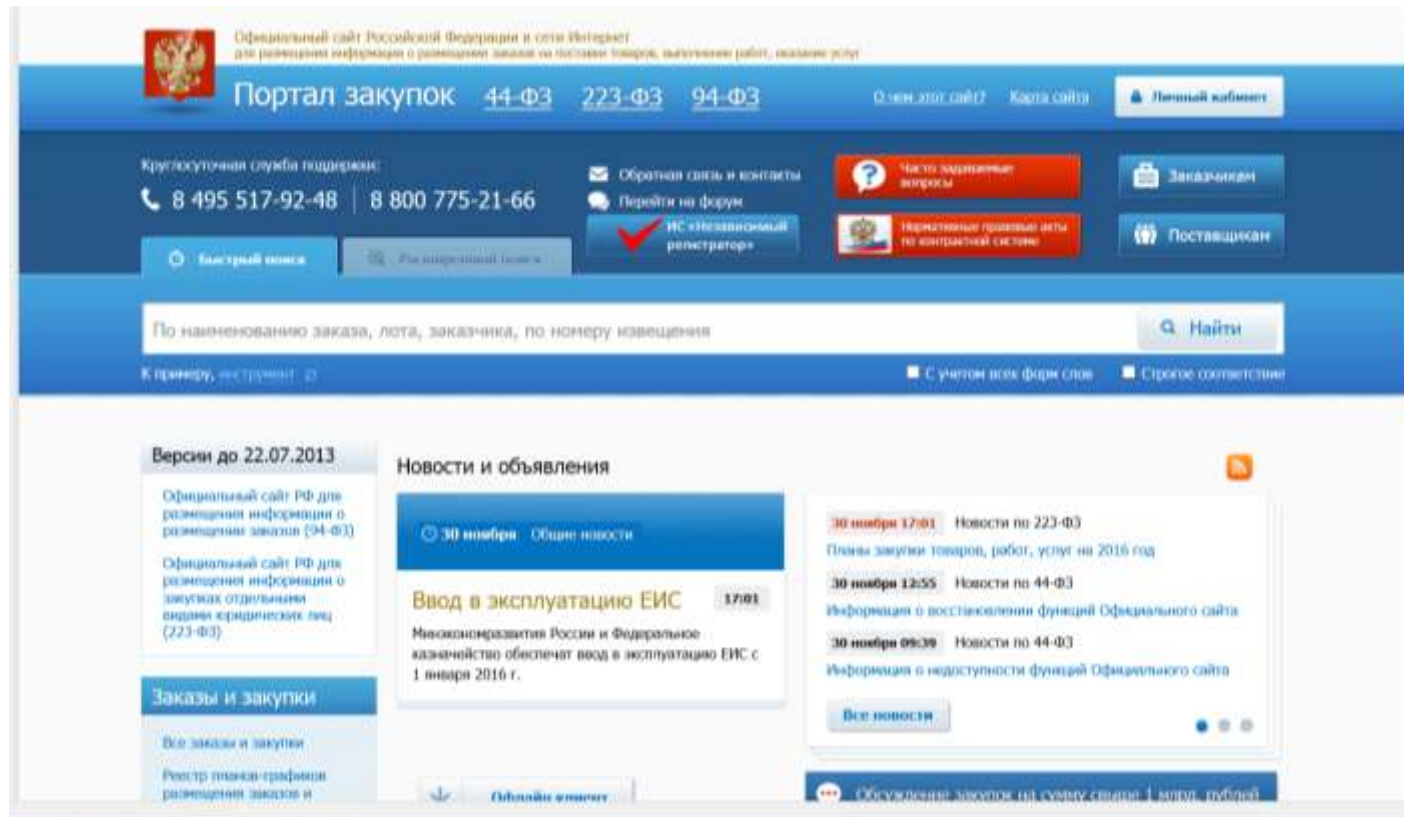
Официальный сайт Российской Федерации в сети Интернет
для размещения информации о размещении заказов на поставки товаров, выполнение работ, оказание услуг

Портал закупок 44-ФЗ 223-ФЗ 94-ФЗ

О чем этот сайт? Карта сайта

Личный кабинет

Круглосуточная служба поддержки:
8 495 517-92-48 | 8 800 775-21-66

Обратная связь и контакты
Перейти на форум
ИС «Независимый регистратор»

Часто задаваемые вопросы
Нормативные правовые акты по контрактной системе

Заказчикам
Поставщикам

Быстрый поиск
Расширенный поиск

По наименованию заказа, лота, заказчика, по номеру извещения
Найти

К примеру, инструмент
С учетом всех форм слов
Строгое соответствие

Версии до 22.07.2013
Официальный сайт РФ для размещения информации о размещении заказов (94-ФЗ)
Официальный сайт РФ для размещения информации о закупках отдельными видами юридических лиц (223-ФЗ)

Заказы и закупки
Все заказы и закупки
Реестр планов-графиков размещения заказов и

Новости и объявления

30 ноября Общие новости
Ввод в эксплуатацию ЕИС 17:01
Минэкономразвития России и Федеральное казначейство обеспечат ввод в эксплуатацию ЕИС с 1 января 2016 г.

30 ноября 17:01 Новости по 223-ФЗ
Планы закупки товаров, работ, услуг на 2016 год
30 ноября 12:55 Новости по 44-ФЗ
Информация о восстановлении функций Официального сайта
30 ноября 09:39 Новости по 44-ФЗ
Информация о недоступности функций Официального сайта
Все новости

Онлайн-клиент
Обсуждение закупок на сумму свыше 1 млрд. рублей